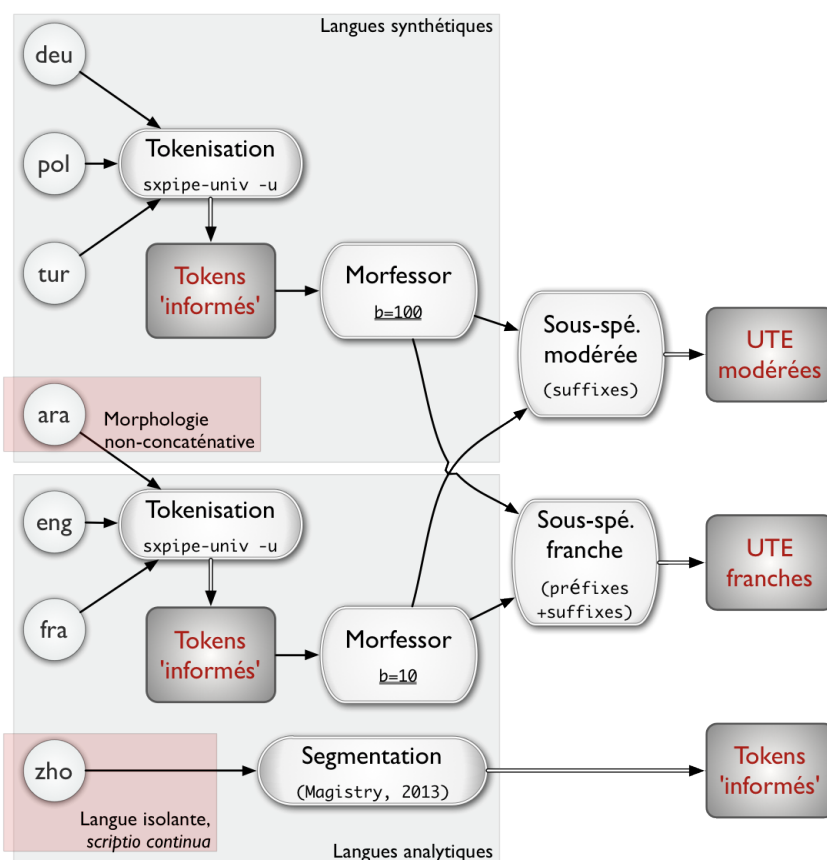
Langues synthétiques

deu

pol

tur

Tokenisation
sxpipe-univ -u

Tokens 'informés'

Morfessor
b=100

Sous-spé. modérée
(suffixes)

UTE modérées

ara

Morphologie non-concaténative

eng

fra

Tokenisation
sxpipe-univ -u

Tokens 'informés'

Morfessor
b=10

Sous-spé. franche
(préfixes +suffixes)

UTE franches

zho

Langue isolante, *scriptio continua*

Segmentation
(Magistry, 2013)

Tokens 'informés'

Langues analytiques